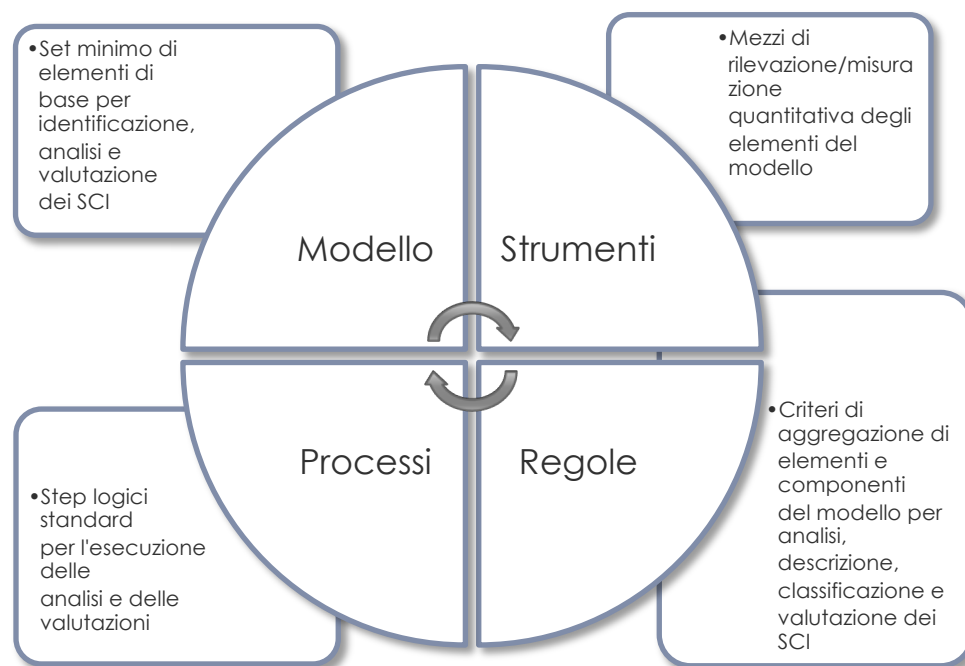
•Set minimo di elementi di base per identificazione, analisi e valutazione dei SCI

•Mezzi di rilevazione/misurazione quantitativa degli elementi del modello

Modello

Strumenti

Processi

Regole

•Step logici standard per l'esecuzione delle analisi e delle valutazioni

•Criteri di aggregazione di elementi e componenti del modello per analisi, descrizione, classificazione e valutazione dei SCI